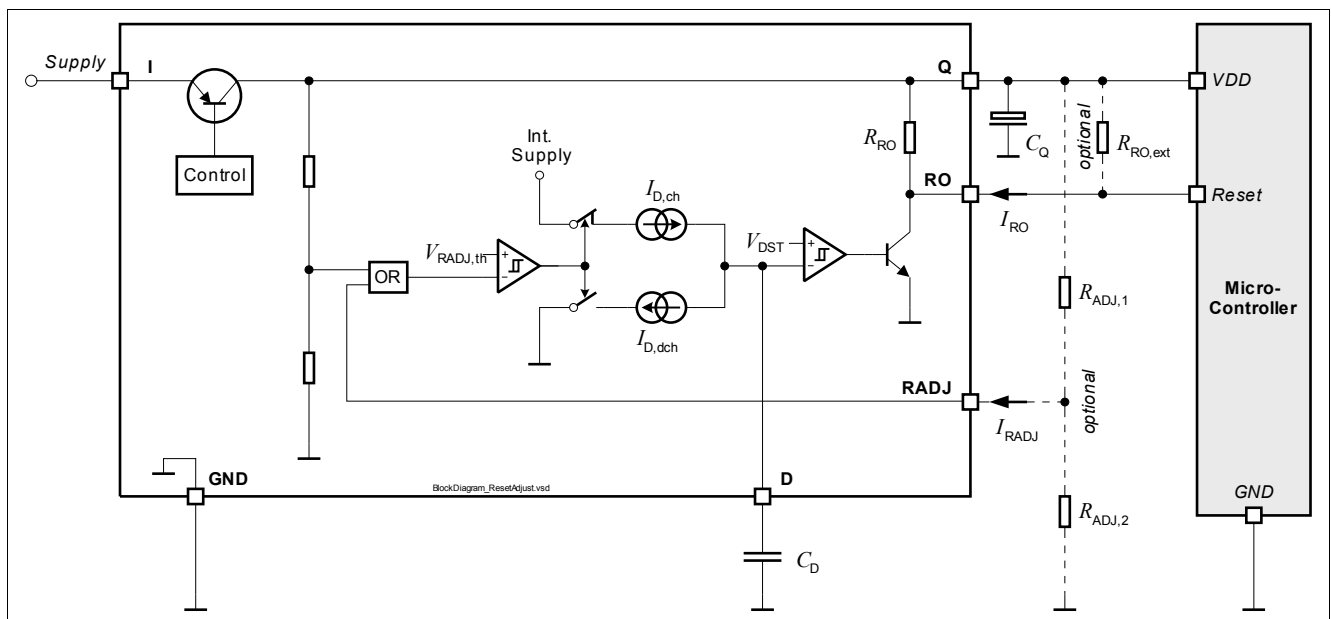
Supply
I
Control
Q
VDD
$R_{RO}$
$C_Q$
optional
$R_{RO,ext}$
Int. Supply
$I_{D,ch}$
RO
Reset
$V_{RADJ,th}$
+
-
$V_{DST}$
+
-
$I_{RO}$
OR
$I_{D,dch}$
$R_{ADJ,1}$
Micro-Controller
RADJ
optional
$I_{RADJ}$
GND
BlockDiagram_ResetAdjust.vsd
D
GND
$R_{ADJ,2}$
$C_D$